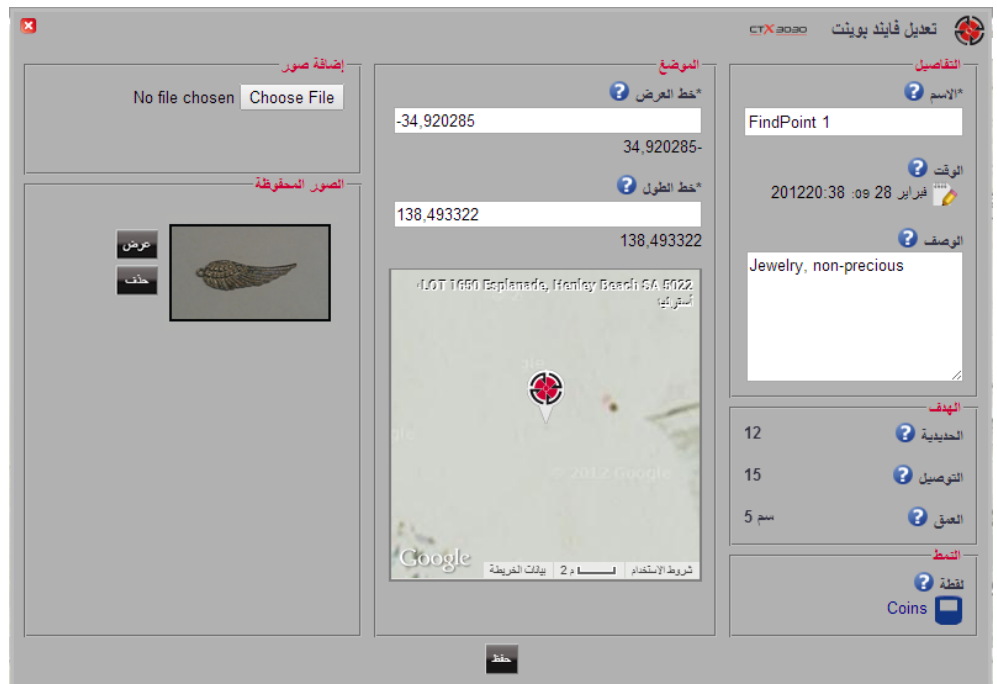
تعديل فايند بوينت CTX 3030

التفاصيل
*الاسم
FindPoint 1
الوقت
فبراير 28 09: 201220:38
الوصف
Jewelry, non-precious

الهدف
الحديدية 12
التوصيل 15
العمق 5 سم

النمط
نقطة
Coins

الموضع
*خط العرض
-34,920285
34,920285-
*خط الطول
138,493322
138,493322

LOT 1650 Esplanade, Henley Beach SA 5022
أستراليا
© 2012 Google
Google
شروط الاستخدام | 2 م | بيانات الخريطة

إضافة صور
No file chosen Choose File

الصور المحفوظة
عرض
حذف

حفظ